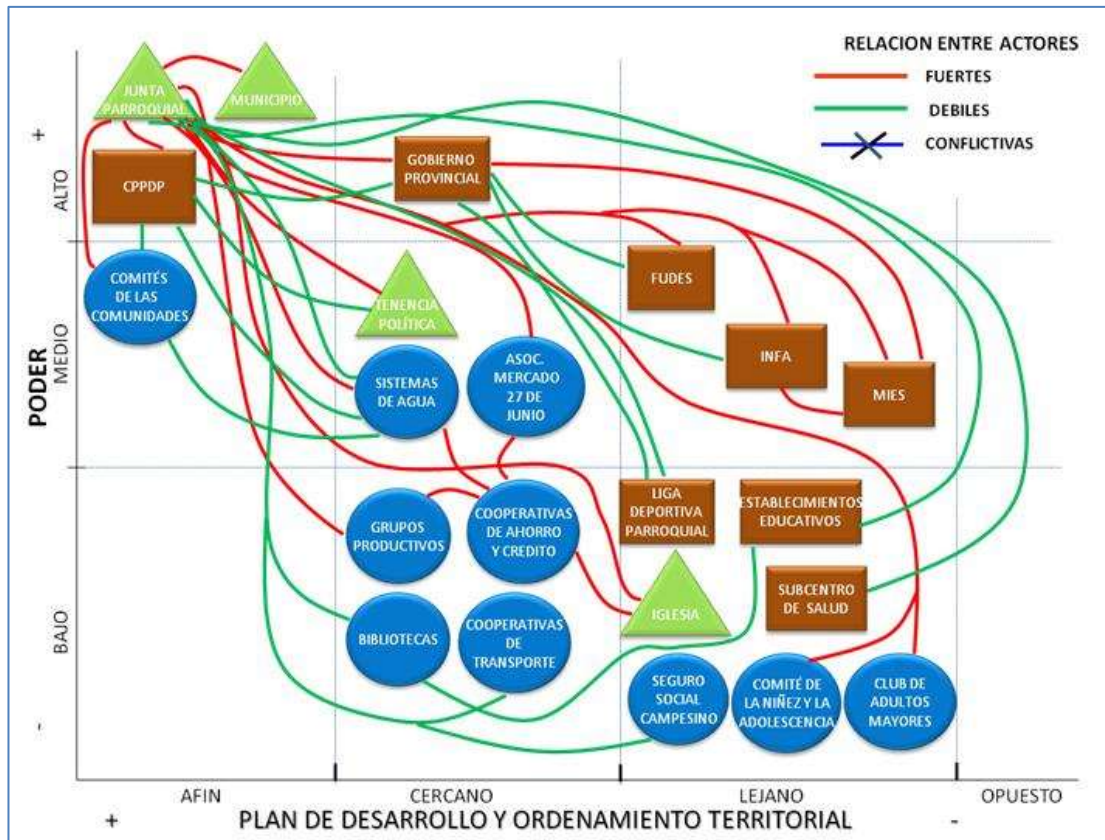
RELACION ENTRE ACTORES
FUERTES
DEBILES
CONFLICTIVAS

JUNTA PARROQUIAL
MUNICIPIO
CPPDP
GOBIERNO PROVINCIAL
COMITÉS DE LAS COMUNIDADES
TENENCIA POLÍTICA
FUDES
INFA
MIES
SISTEMAS DE AGUA
ASOC. MERCADO 27 DE JUNIO
GRUPOS PRODUCTIVOS
COOPERATIVAS DE AHORRO Y CREDITO
LIGA DEPORTIVA PARROQUIAL
ESTABLECIMIENTOS EDUCATIVOS
SUBCENTRO DE SALUD
IGLESIA
BIBLIOTECAS
COOPERATIVAS DE TRANSPORTE
SEGURO SOCIAL CAMPESINO
COMITÉ DE LA NIÑEZ Y LA ADOLESCENCIA
CLUB DE ADULTOS MAYORES

PODER
+
ALTO
MEDIO
BAJO
-

AFIN
CERCANO
LEJANO
OPUESTO
+
PLAN DE DESARROLLO Y ORDENAMIENTO TERRITORIAL
-